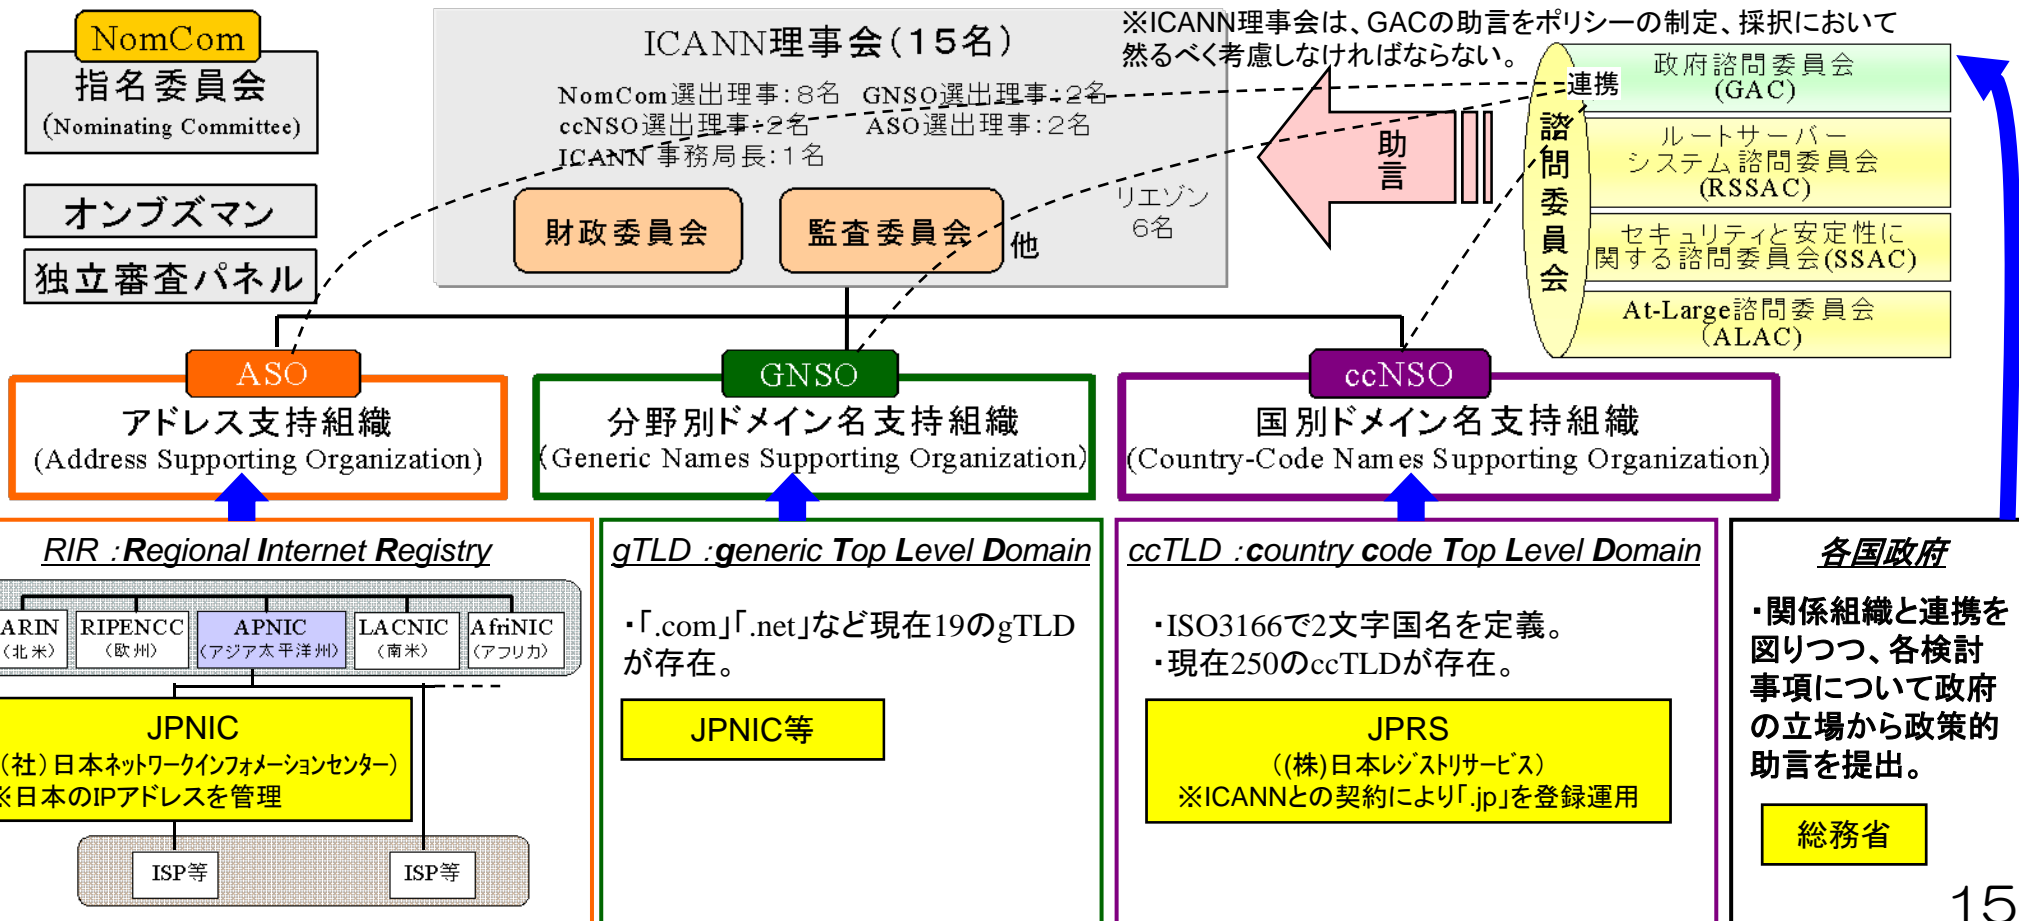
NomCom
指名委員会
(Nominating Committee)

オンブズマン

独立審査パネル

ICANN理事会(15名)
NomCom選出理事:8名 GNSO選出理事:2名
ccNSO選出理事:2名 ASO選出理事:2名
ICANN 事務局長:1名

財政委員会

監査委員会

他

リエゾン 6名

※ICANN理事会は、GACの助言をポリシーの制定、採択において然るべく考慮しなければならない。

連携

助言

諮問委員会

政府諮問委員会 (GAC)

ルートサーバー システム諮問委員会 (RSSAC)

セキュリティと安定性に関する諮問委員会(SSAC)

At-Large諮問委員会 (ALAC)

ASO
アドレス支持組織
(Address Supporting Organization)

GNSO
分野別ドメイン名支持組織
(Generic Names Supporting Organization)

ccNSO
国別ドメイン名支持組織
(Country-Code Names Supporting Organization)

RIR :Regional Internet Registry

| ARIN (北米) | RIPENCC (欧州) | APNIC (アジア太平洋州) | LACNIC (南米) | AfriNIC (アフリカ) |
|---|---|---|---|---|

JPNIC
(社)日本ネットワークインフォメーションセンター)
※日本のIPアドレスを管理

ISP等

ISP等

gTLD :generic Top Level Domain

・「.com」「.net」など現在19のgTLDが存在。

JPNIC等

ccTLD :country code Top Level Domain

・ISO3166で2文字国名を定義。
・現在250のccTLDが存在。

JPRS
((株)日本レジストリサービス)
※ICANNとの契約により「.jp」を登録運用

各国政府

・関係組織と連携を図りつつ、各検討事項について政府の立場から政策的助言を提出。

総務省

15